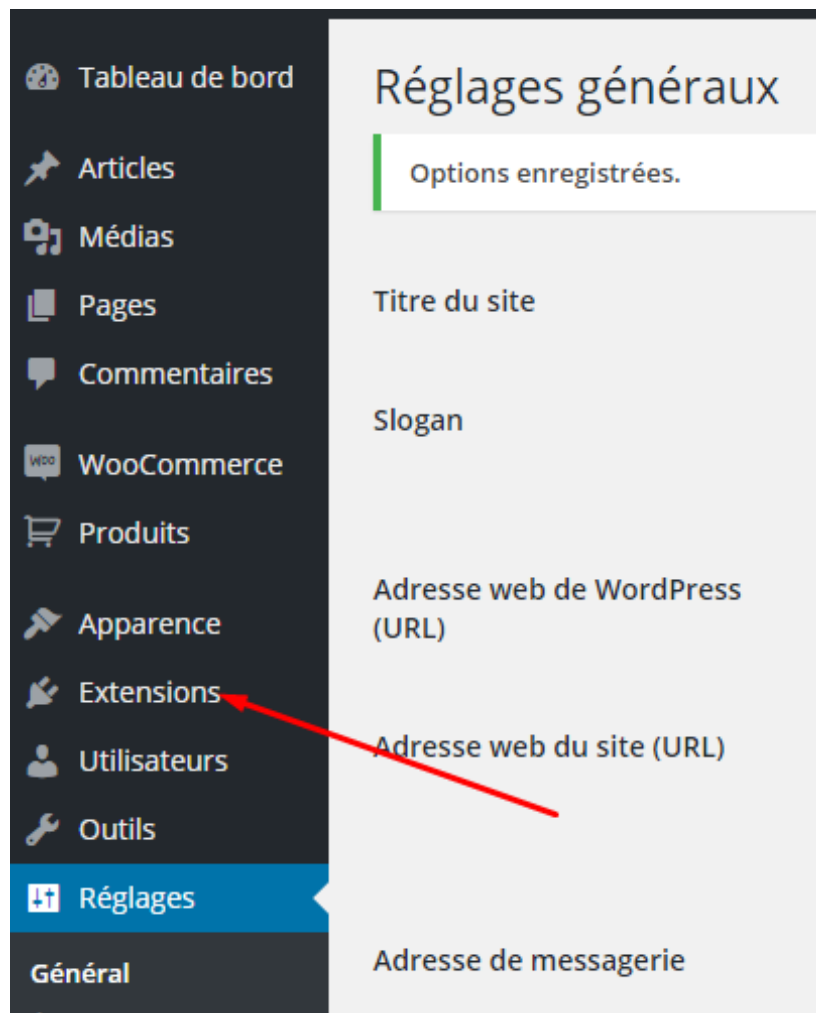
Tableau de bord

Articles

Médias

Pages

Commentaires

WooCommerce

Produits

Apparence

Extensions

Utilisateurs

Outils

Réglages

Général

Réglages généraux

Options enregistrées.

Titre du site

Slogan

Adresse web de WordPress (URL)

Adresse web du site (URL)

Adresse de messagerie